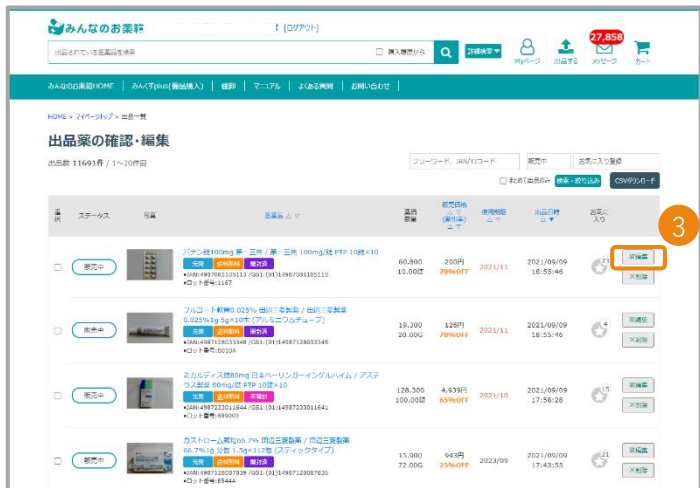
みんなのお薬箱 [ログアウト]

出品されている医薬品を検索 □ 購入履歴から 詳細検索 Myページ 出品する 27,858 メッセージ カート

みんなのお薬箱HOME | みんくすplus(優先購入) | 特記 | マニュアル | よくある質問 | お問い合わせ

HOME > マイページトップ > 出品一覧

出品薬の確認・編集

出品数 11691件 / 1~20件目

フリーワード、JAN/YJコード 販売中 お気に入り登録

□ まとめて出品のみ 検索・絞り込み CSVダウンロード

3

| 選択 | ステータス | 写真 | 医薬品名 | 数量 | 販売価格 (薬価比率) | 使用期限 | 出品日時 | お気に入り | |
|---|---|---|---|---|---|---|---|---|---|
| □ | 販売中 | | バナン錠100mg 第一三共 / 第一三共 100mg/錠 PTP 10錠×10 先発 送料無料 箱開封 •JAN:4987081105110 /GS1:(01)14987081105110 •ロット番号:1167 | 60.800 10.00錠 | 200円 70%OFF | 2021/11 | 2021/09/09 18:55:46 | 23 | 詳細表 ×削除 |
| □ | 販売中 | | フルコート軟膏0.025% 田辺三菱製薬 / 田辺三菱製薬 0.025%1g 5g×10本 (アルミニウムチューブ) 先発 送料無料 箱開封 •JAN:4987128033348 /GS1:(01)14987128033348 •ロット番号:B010A | 19.300 20.00G | 126円 70%OFF | 2021/11 | 2021/09/09 18:55:46 | 4 | 詳細表 ×削除 |
| □ | 販売中 | | ミカルディス錠80mg 日本ベーリンガーインゲルハイム / アステラス製薬 80mg/錠 PTP 10錠×10 先発 送料無料 未開封 •JAN:4987233011644 /GS1:(01)14987233011641 •ロット番号:899003 | 128.300 100.00錠 | 4,939円 65%OFF | 2021/10 | 2021/09/09 17:58:28 | 15 | 詳細表 ×削除 |
| □ | 販売中 | | ガストローム顆粒66.7% 田辺三菱製薬 / 田辺三菱製薬 66.7%1g 分包 1.5g×112包 (スティックタイプ) 先発 送料無料 箱開封 •JAN:4987128087839 /GS1:(01)14987128087839 •ロット番号:E544A | 15.900 72.00G | 943円 25%OFF | 2023/09 | 2021/09/09 17:43:55 | 21 | 詳細表 ×削除 |